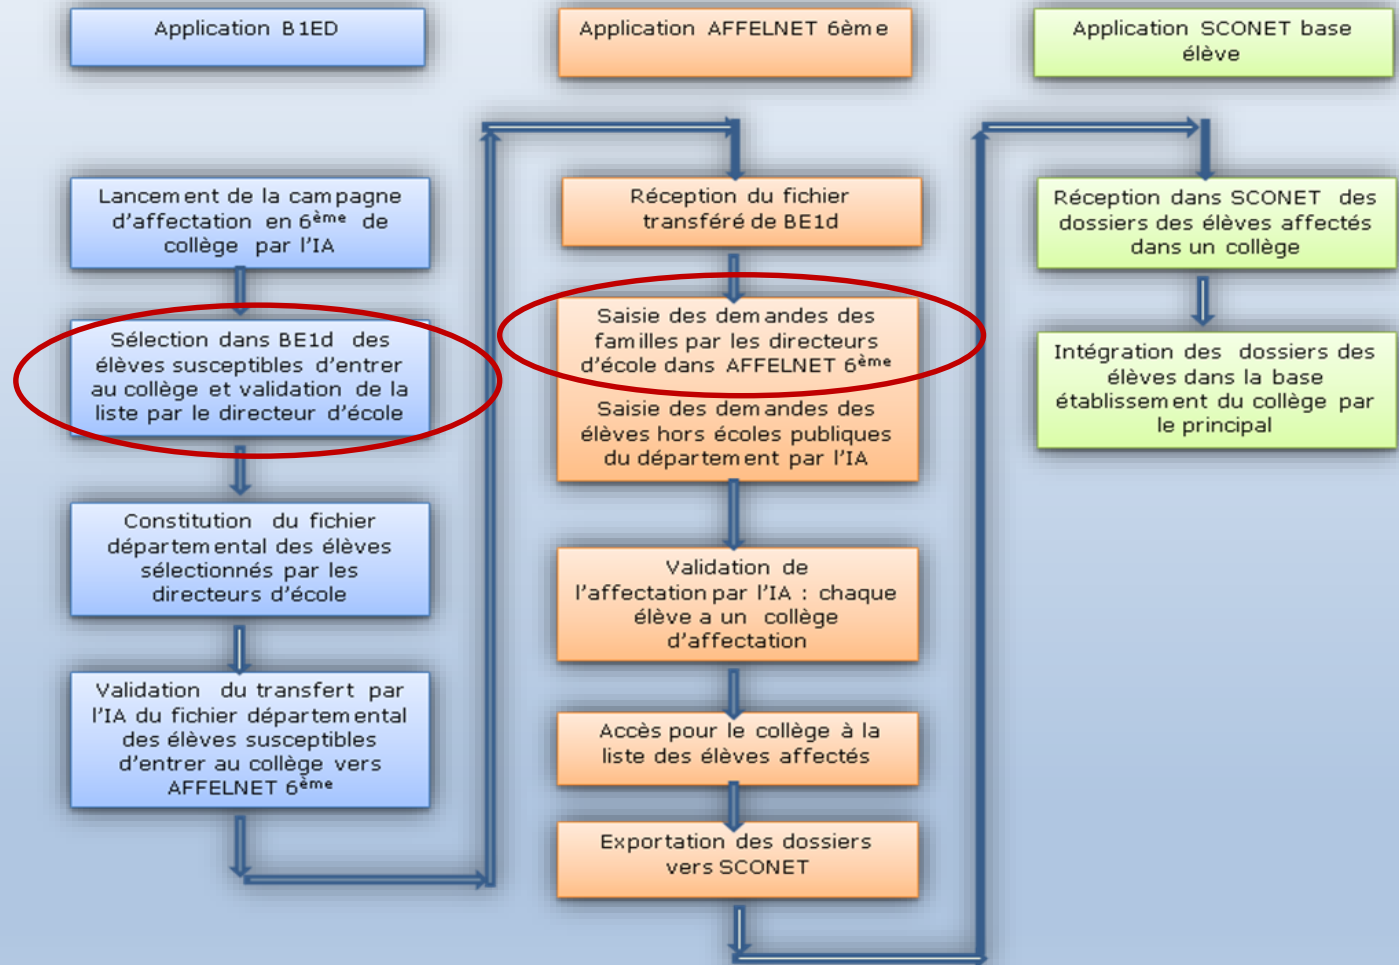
Application B1ED

Lancement de la campagne d'affectation en 6ème de collège par l'IA

Sélection dans BE1d des élèves susceptibles d'entrer au collège et validation de la liste par le directeur d'école

Constitution du fichier départemental des élèves sélectionnés par les directeurs d'école

Validation du transfert par l'IA du fichier départemental des élèves susceptibles d'entrer au collège vers AFFELNET 6ème

Application AFFELNET 6ème

Réception du fichier transféré de BE1d

Saisie des demandes des familles par les directeurs d'école dans AFFELNET 6ème

Saisie des demandes des élèves hors écoles publiques du département par l'IA

Validation de l'affectation par l'IA : chaque élève a un collège d'affectation

Accès pour le collège à la liste des élèves affectés

Exportation des dossiers vers SCONET

Application SCONET base élève

Réception dans SCONET des dossiers des élèves affectés dans un collège

Intégration des dossiers des élèves dans la base établissement du collège par le principal